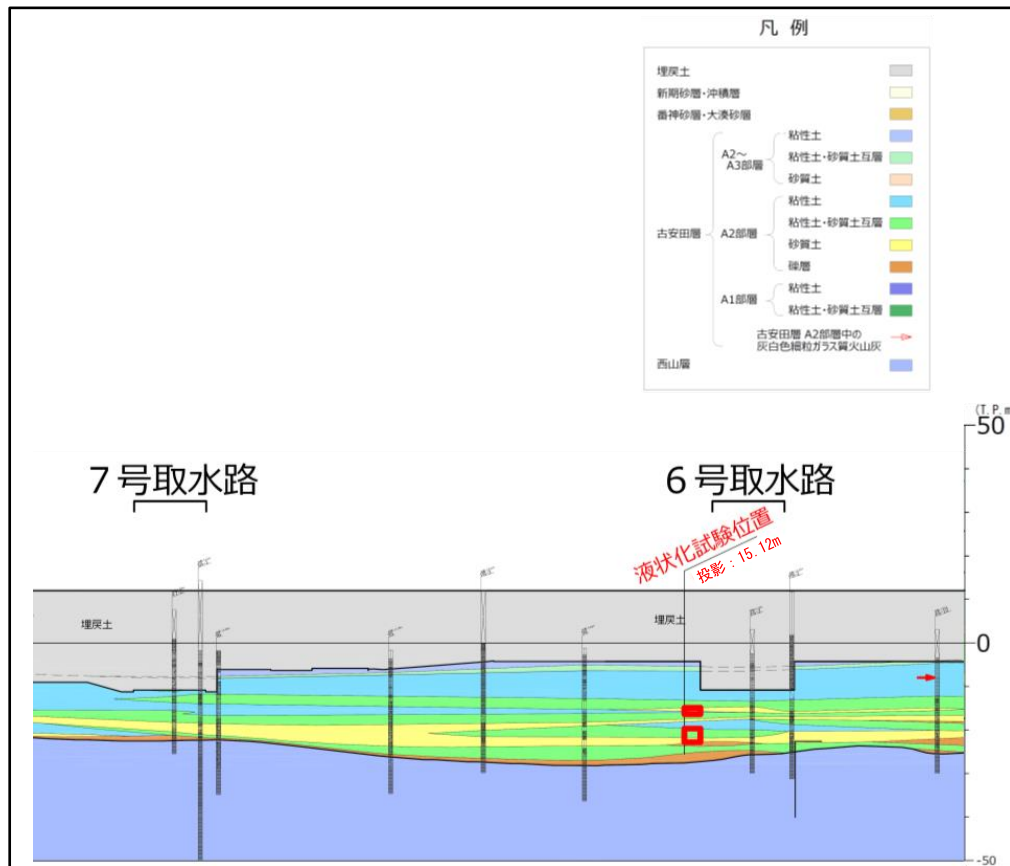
凡 例

埋戻土
新期砂層・沖積層
番神砂層・大湊砂層
古安田層
A2～A3部層
粘性土
粘性土・砂質土互層
砂質土
A2部層
粘性土
粘性土・砂質土互層
砂質土
礫層
A1部層
粘性土
粘性土・砂質土互層
古安田層 A2部層中の灰白色細粒ガラス質火山灰
西山層

(T.P. m)
50
0
-50

7号取水路
6号取水路
液状化試験位置
投影：15.12m
埋戻土
埋戻土